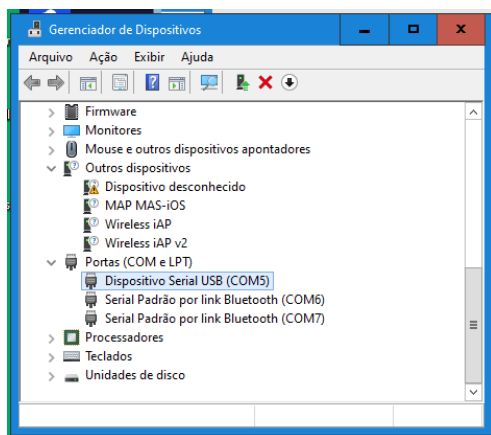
Gerenciador de Dispositivos

Arquivo Ação Exibir Ajuda

Firmware
Monitores
Mouse e outros dispositivos apontadores
Outros dispositivos
Dispositivo desconhecido
MAP MAS-iOS
Wireless iAP
Wireless iAP v2
Portas (COM e LPT)
Dispositivo Serial USB (COM5)
Serial Padrão por link Bluetooth (COM6)
Serial Padrão por link Bluetooth (COM7)
Processadores
Teclados
Unidades de disco